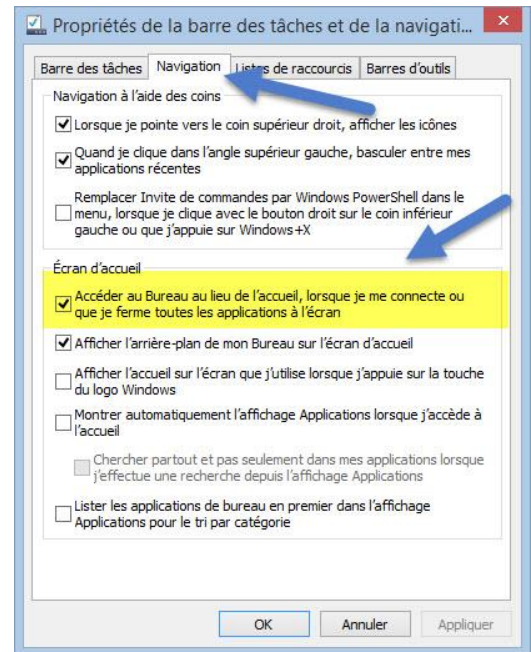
Propriétés de la barre des tâches et de la navigati...

Barre des tâches | Navigation | Listes de raccourcis | Barres d'outils

Navigation à l'aide des coins

Lorsque je pointe vers le coin supérieur droit, afficher les icônes

Quand je clique dans l'angle supérieur gauche, basculer entre mes applications récentes

Remplacer Invite de commandes par Windows PowerShell dans le menu, lorsque je clique avec le bouton droit sur le coin inférieur gauche ou que j'appuie sur Windows+X

Écran d'accueil

Accéder au Bureau au lieu de l'accueil, lorsque je me connecte ou que je ferme toutes les applications à l'écran

Afficher l'arrière-plan de mon Bureau sur l'écran d'accueil

Afficher l'accueil sur l'écran que j'utilise lorsque j'appuie sur la touche du logo Windows

Montrer automatiquement l'affichage Applications lorsque j'accède à l'accueil

Chercher partout et pas seulement dans mes applications lorsque j'effectue une recherche depuis l'affichage Applications

Lister les applications de bureau en premier dans l'affichage Applications pour le tri par catégorie

OK | Annuler | Appliquer